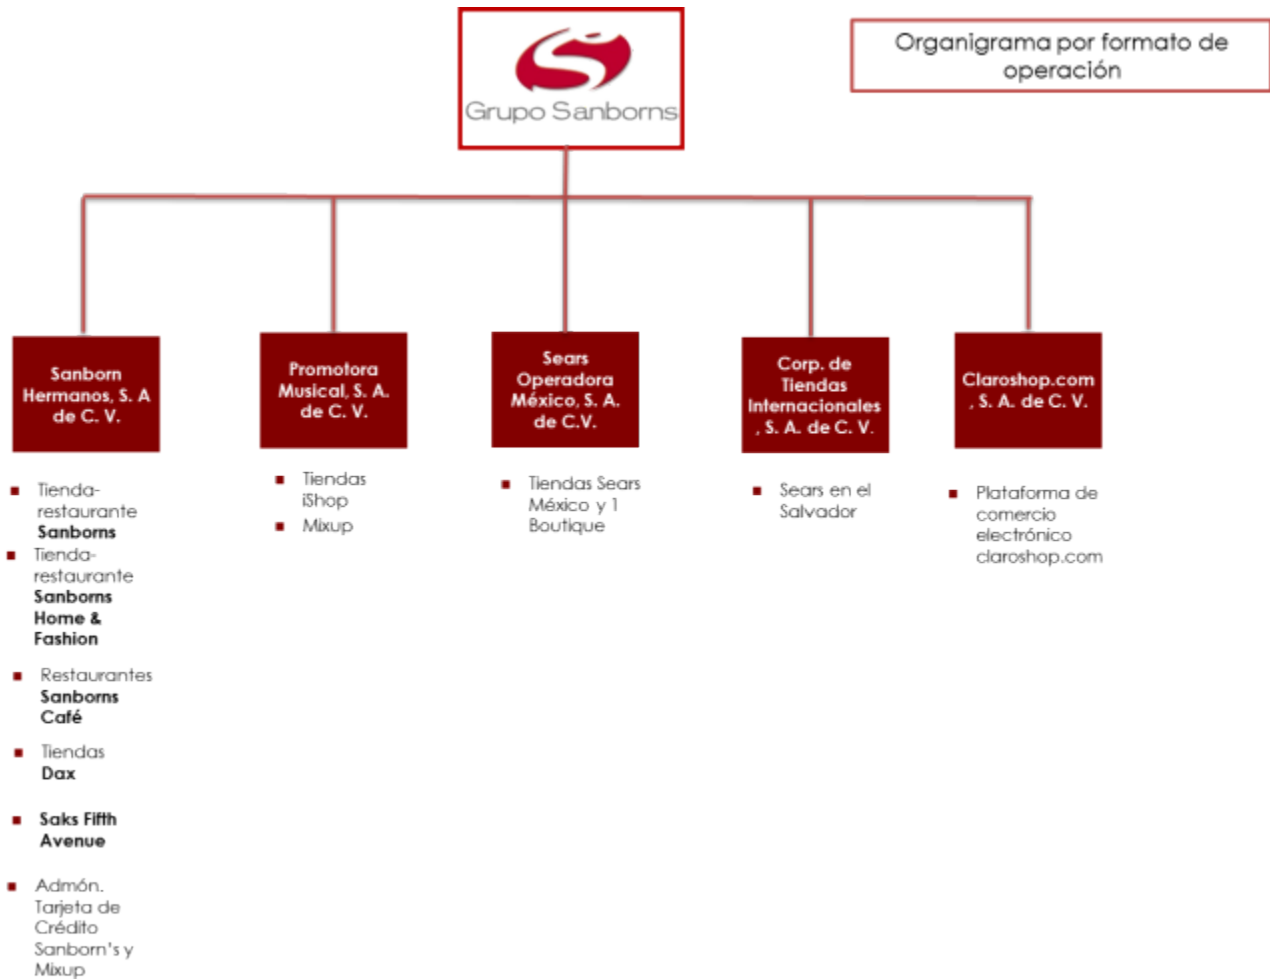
Grupo Sanborns

Organigrama por formato de operación

Sanborn Hermanos, S. A de C. V.

- Tienda-restaurante **Sanborns**
- Tienda-restaurante **Sanborns Home & Fashion**
- Restaurantes **Sanborns Café**
- Tiendas **Dax**
- **Saks Fifth Avenue**
- Admón. Tarjeta de Crédito Sanborn's y Mixup

Promotora Musical, S. A. de C. V.

- Tiendas iShop
- Mixup

Sears Operadora México, S. A. de C.V.

- Tiendas Sears México y 1 Boutique

Corp. de Tiendas Internacionales , S. A. de C. V.

- Sears en el Salvador

Claroshop.com , S. A. de C. V.

- Plataforma de comercio electrónico claroshop.com